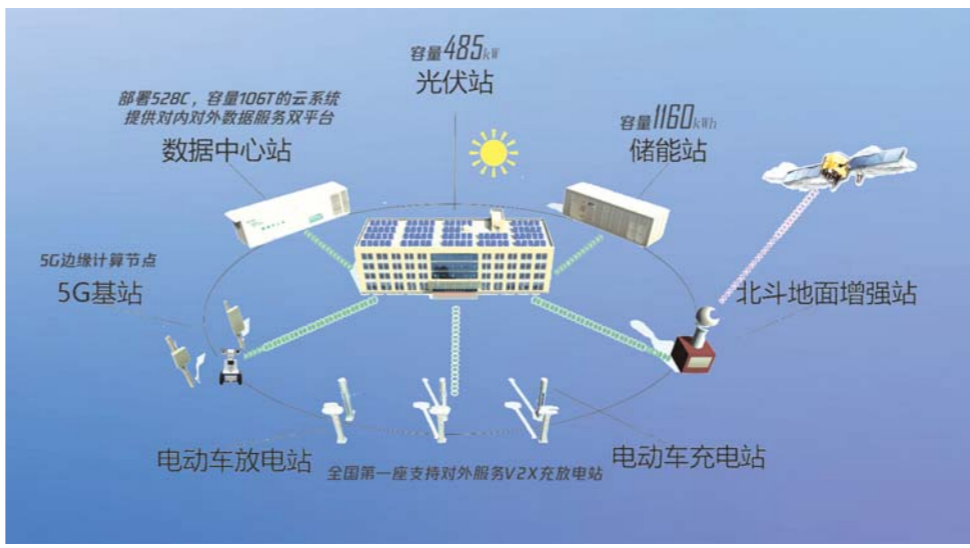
容量485kW
光伏站

部署528C，容量106T的云系统
提供对内对外数据服务双平台
数据中心站

容量1160kWh
储能站

5G边缘计算节点
5G基站

北斗地面增强站

电动车放电站

全国第一座支持对外服务V2X充放电站

电动车充电站